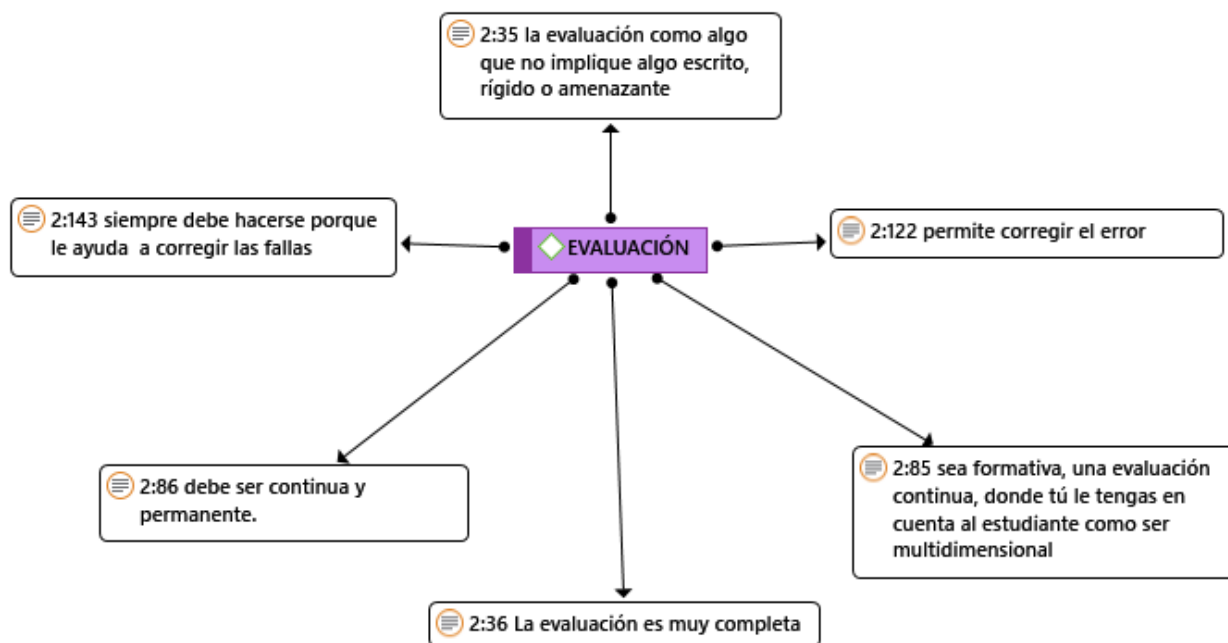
2:35 la evaluación como algo que no implique algo escrito, rígido o amenazante

2:143 siempre debe hacerse porque le ayuda  a corregir las fallas

EVALUACIÓN

2:122 permite corregir el error

2:86 debe ser continua y permanente.

2:85 sea formativa, una evaluación continua, donde tú le tengas en cuenta al estudiante como ser multidimensional

2:36 La evaluación es muy completa